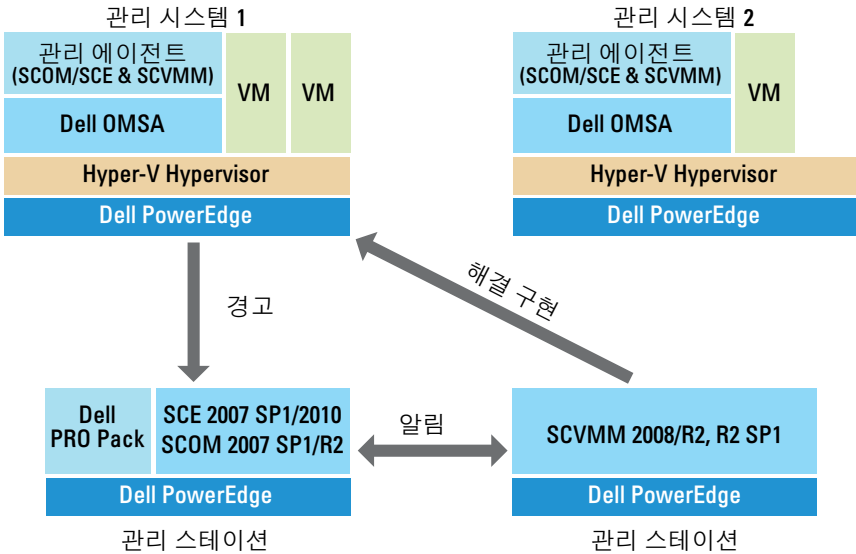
관리 시스템 1

관리 에이전트
(SCOM/SCE & SCVMM)

Dell OMSA

VM

VM

Hyper-V Hypervisor

Dell PowerEdge

관리 시스템 2

관리 에이전트
(SCOM/SCE & SCVMM)

Dell OMSA

VM

Hyper-V Hypervisor

Dell PowerEdge

경고

해결 구현

Dell
PRO Pack

SCE 2007 SP1/2010
SCOM 2007 SP1/R2

Dell PowerEdge

관리 스테이션

알림

SCVMM 2008/R2, R2 SP1

Dell PowerEdge

관리 스테이션